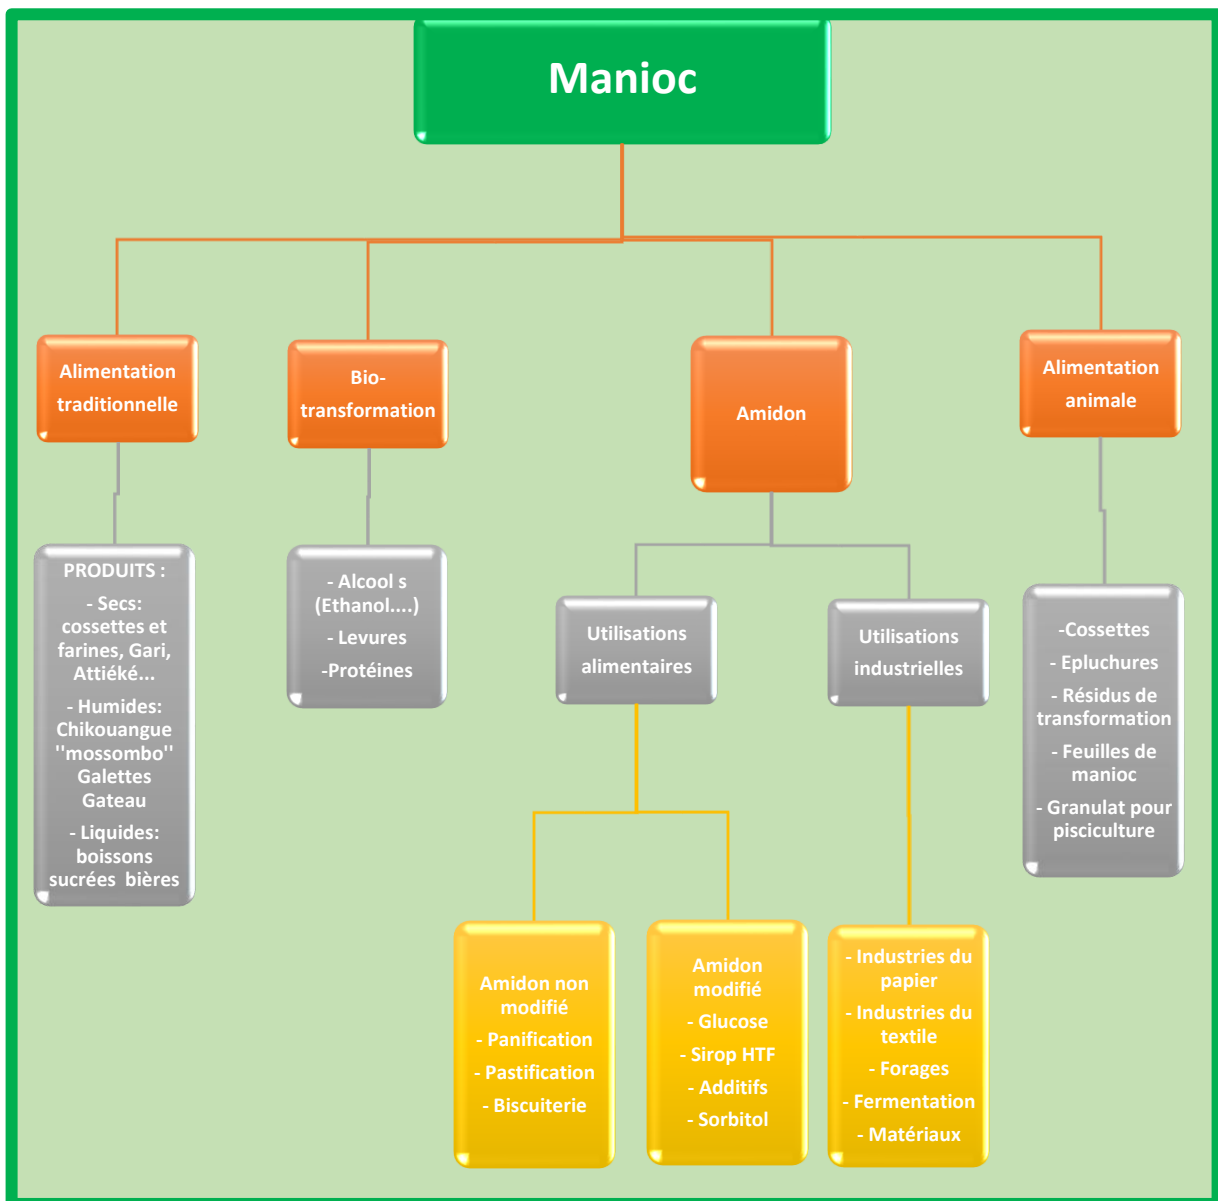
Manioc

Alimentation traditionnelle

PRODUITS :

- Secs: cossettes et farines, Gari, Attiéké...

- Humides: Chikouangue ''mossombo'' Galettes Gateau

- Liquides: boissons sucrées bières

Bio-transformation

- Alcool s (Ethanol....)

- Levures

-Protéines

Amidon

Utilisations alimentaires

Amidon non modifié

- Panification

- Pastification

- Biscuiterie

Amidon modifié

- Glucose

- Sirop HTF

- Additifs

- Sorbitol

Utilisations industrielles

- Industries du papier

- Industries du textile

- Forages

- Fermentation

- Matériaux

Alimentation animale

-Cossettes

- Epluchures

- Résidus de transformation

- Feuilles de manioc

- Granulat pour pisciculture